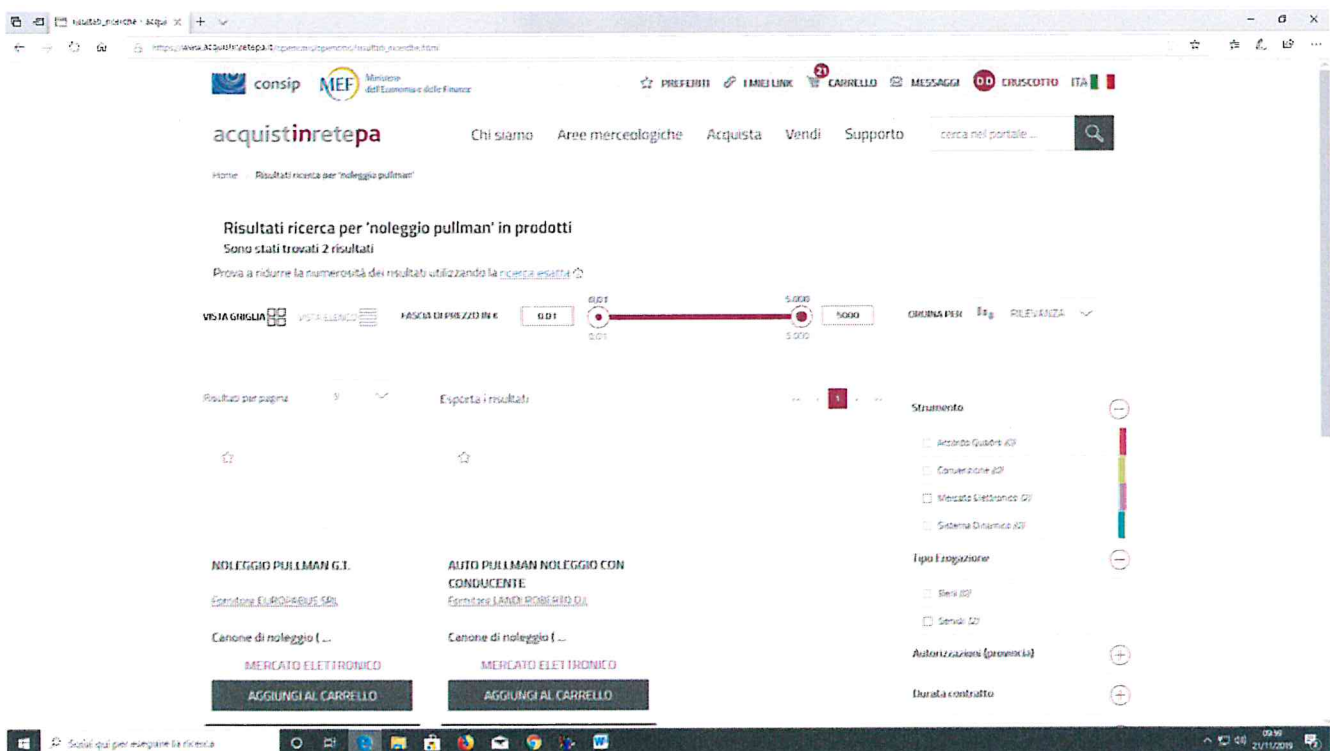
risultati_ricerche - acqui ×

https://www.acquistinretepa.it/opencms/opencms/risultati_ricerche.html

consip MEF Ministero dell'Economia e delle Finanze

PREFERITI I MIEI LINK 21 CARRELLO MESSAGGI DD CRUSCOTTO ITA

acquistinretepa

Chi siamo Aree merceologiche Acquista Vendi Supporto cerca nel portale ...

Home Risultati ricerca per 'noleggio pullman'

Risultati ricerca per 'noleggio pullman' in prodotti

Sono stati trovati 2 risultati

Prova a ridurre la numerosità dei risultati utilizzando la ricerca esatta

VISTA GRIGLIA VISTA ELENCO FASCIA DI PREZZO IN € 0.01 0.01 5.000 5000 ORDINA PER RILEVANZA

0.01 5.000

Risultati per pagina 9 Esporta i risultati 1

Strumento

Accordo Quadro (0)

Convenzione (0)

Mercato Elettronico (2)

Sistema Dinamico (0)

Tipo Erogazione

Beni (0)

Servizi (2)

Autorizzazioni (provincia)

Durata contratto

NOLEGGIO PULLMAN G.T.

Fornitore EUROPABUS SRL

Canone di noleggio ( ...

MERCATO ELETTRONICO

AGGIUNGI AL CARRELLO

AUTO PULLMAN NOLEGGIO CON CONDUCENTE

Fornitore LANDI ROBERTO D.I.

Canone di noleggio ( ...

MERCATO ELETTRONICO

AGGIUNGI AL CARRELLO

Scrivi qui per eseguire la ricerca

09:59 21/11/2019